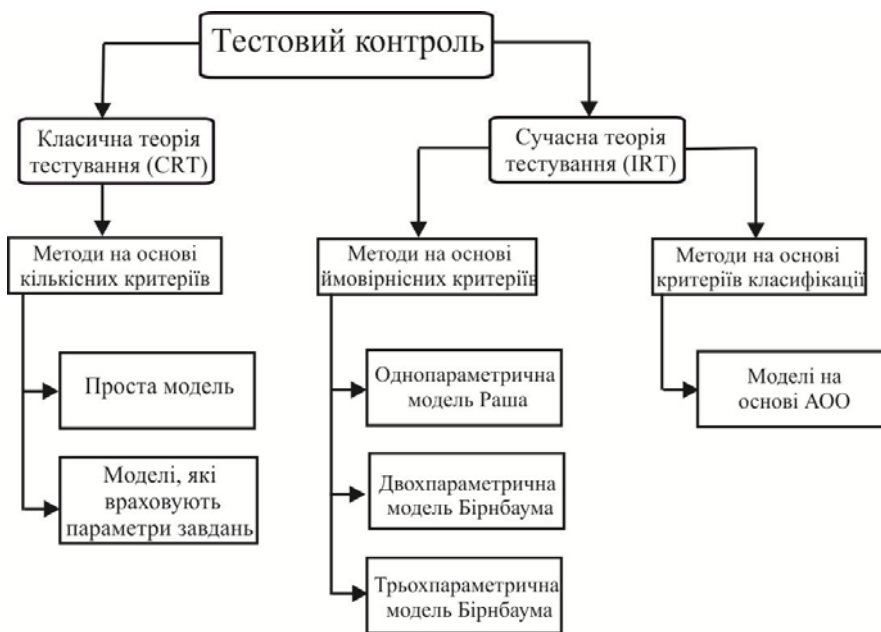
Тестовий контроль

Класична теорія тестування (CRT)

Сучасна теорія тестування (IRT)

Методи на основі кількісних критеріїв

Методи на основі ймовірнісних критеріїв

Методи на основі критеріїв класифікації

Проста модель

Моделі, які враховують параметри завдань

Однопараметрична модель Раша

Двохпараметрична модель Бірнбаума

Трьохпараметрична модель Бірнбаума

Моделі на основі АОО